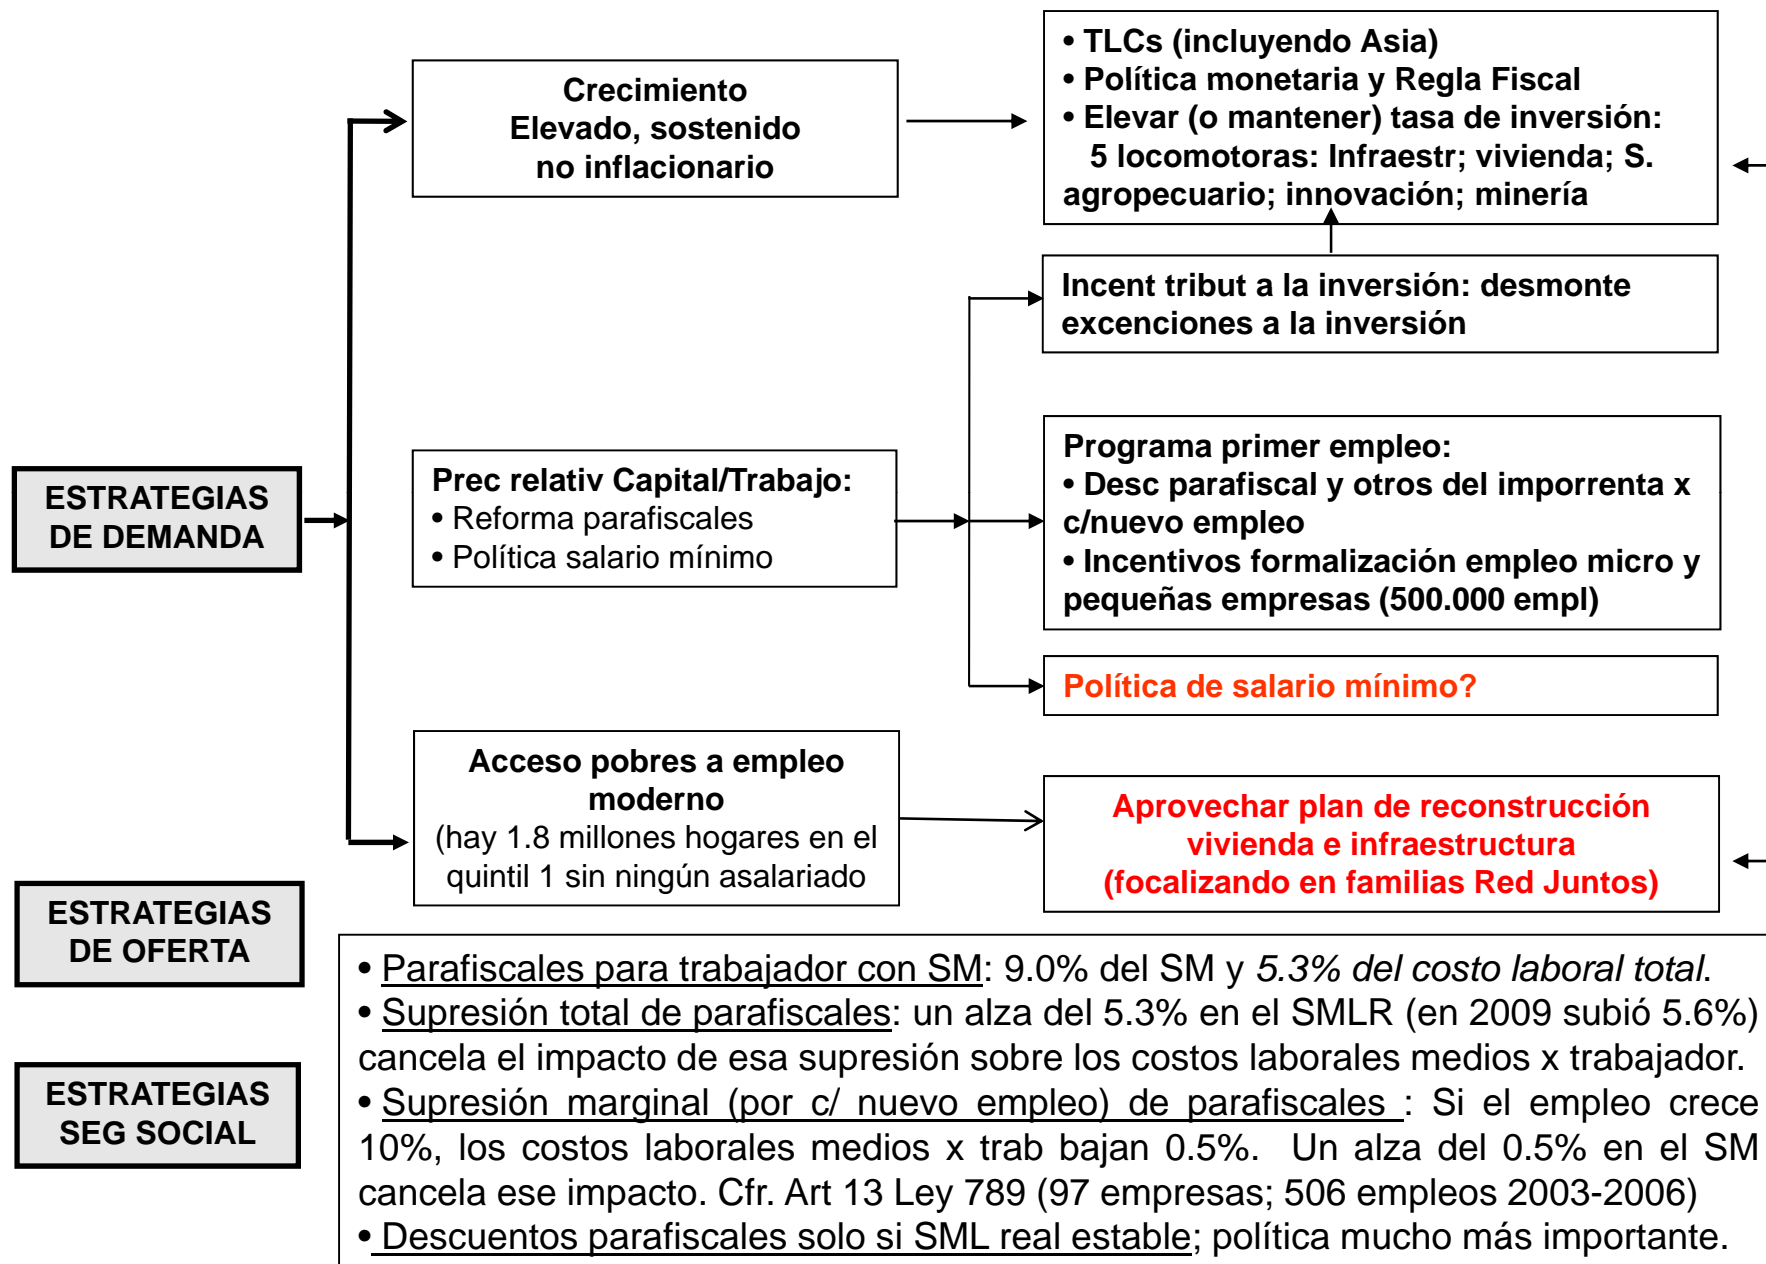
Crecimiento
Elevado, sostenido
no inflacionario

• TLCs (incluyendo Asia)
• Política monetaria y Regla Fiscal
• Elevar (o mantener) tasa de inversión: 5 locomotoras: Infraestr; vivienda; S. agropecuario; innovación; minería

Incent tribut a la inversión: desmonte excenciones a la inversión

ESTRATEGIAS DE DEMANDA

Prec relativ Capital/Trabajo:
• Reforma parafiscales
• Política salario mínimo

Programa primer empleo:
• Desc parafiscal y otros del imporrenta x c/nuevo empleo
• Incentivos formalización empleo micro y pequeñas empresas (500.000 empl)

Política de salario mínimo?

Acceso pobres a empleo moderno
(hay 1.8 millones hogares en el quintil 1 sin ningún asalariado

Aprovechar plan de reconstrucción vivienda e infraestructura
(focalizando en familias Red Juntos)

ESTRATEGIAS DE OFERTA

ESTRATEGIAS SEG SOCIAL

• Parafiscales para trabajador con SM: 9.0% del SM y *5.3% del costo laboral total*.
• Supresión total de parafiscales: un alza del 5.3% en el SMLR (en 2009 subió 5.6%) cancela el impacto de esa supresión sobre los costos laborales medios x trabajador.
• Supresión marginal (por c/ nuevo empleo) de parafiscales : Si el empleo crece 10%, los costos laborales medios x trab bajan 0.5%. Un alza del 0.5% en el SM cancela ese impacto. Cfr. Art 13 Ley 789 (97 empresas; 506 empleos 2003-2006)
• Descuentos parafiscales solo si SML real estable; política mucho más importante.